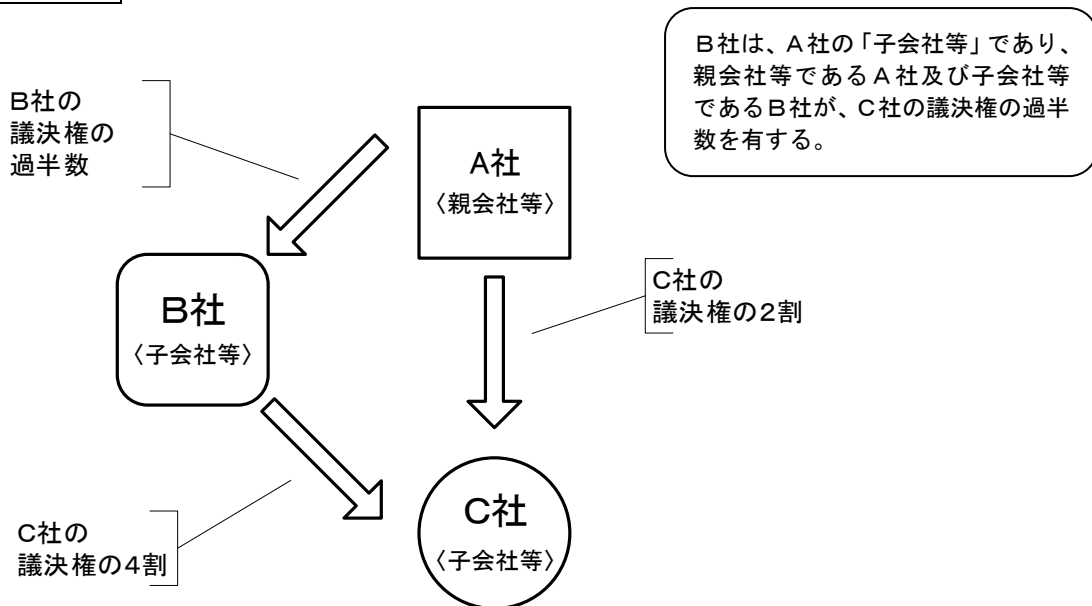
B社は、A社の「子会社等」であり、親会社等であるA社及び子会社等であるB社が、C社の議決権の過半数を有する。

B社の
議決権の
過半数

A社
〈親会社等〉

B社
〈子会社等〉

C社の
議決権の2割

C社の
議決権の4割

C社
〈子会社等〉